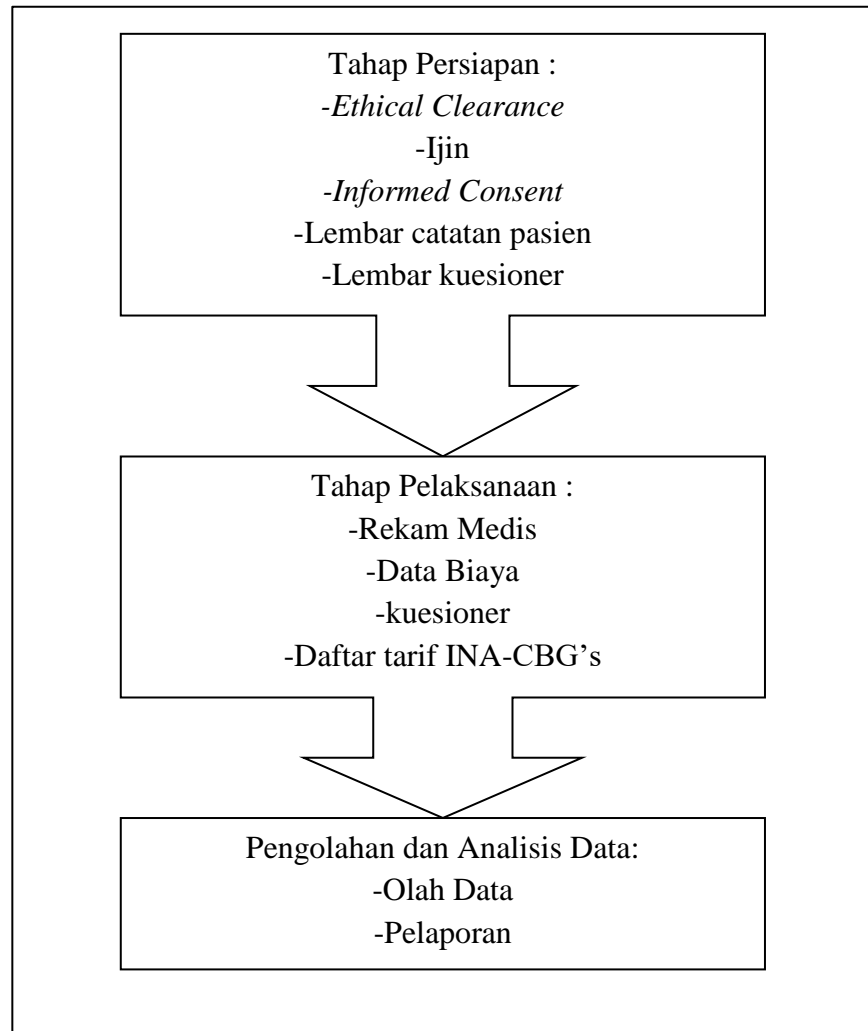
Tahap Persiapan :
-Ethical Clearance
-Ijin
-Informed Consent
-Lembar catatan pasien
-Lembar kuesioner

Tahap Pelaksanaan :
-Rekam Medis
-Data Biaya
-kuesioner
-Daftar tarif INA-CBG’s

Pengolahan dan Analisis Data:
-Olah Data
-Pelaporan